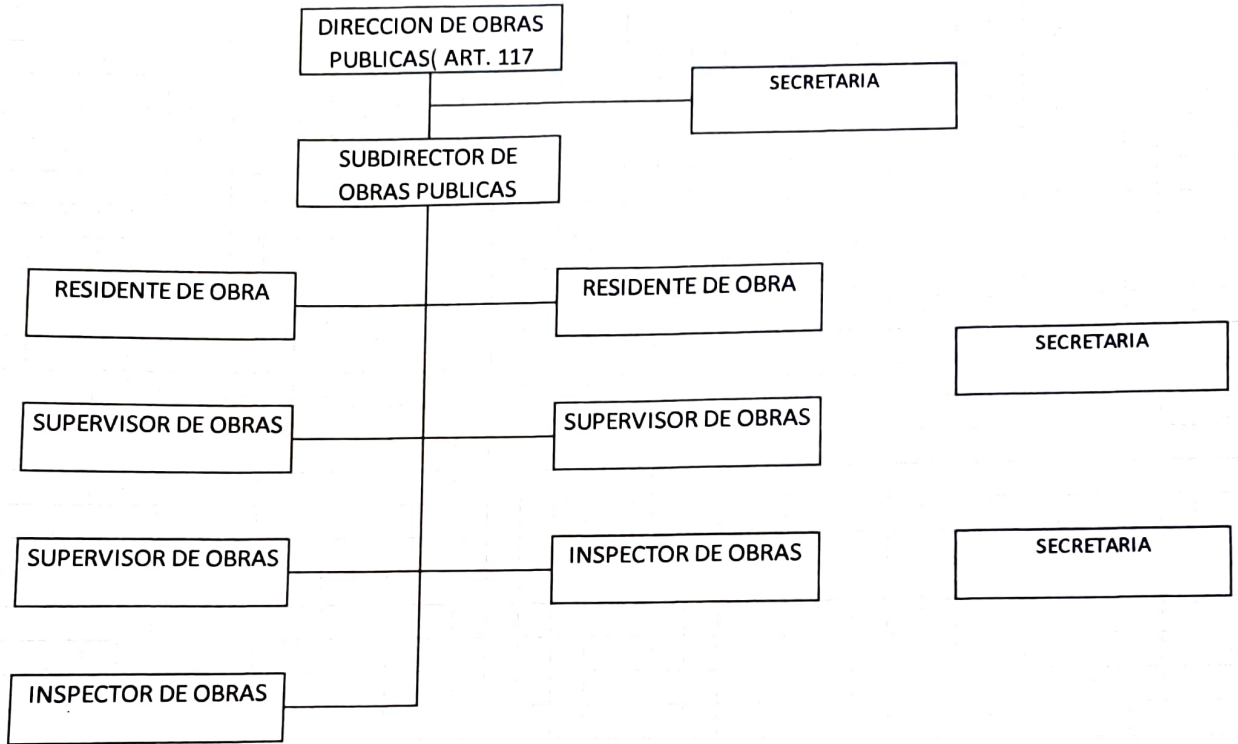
DIRECCION DE OBRAS PUBLICAS( ART. 117

SECRETARIA

SUBDIRECTOR DE OBRAS PUBLICAS

RESIDENTE DE OBRA

RESIDENTE DE OBRA

SECRETARIA

SUPERVISOR DE OBRAS

SUPERVISOR DE OBRAS

SUPERVISOR DE OBRAS

INSPECTOR DE OBRAS

SECRETARIA

INSPECTOR DE OBRAS